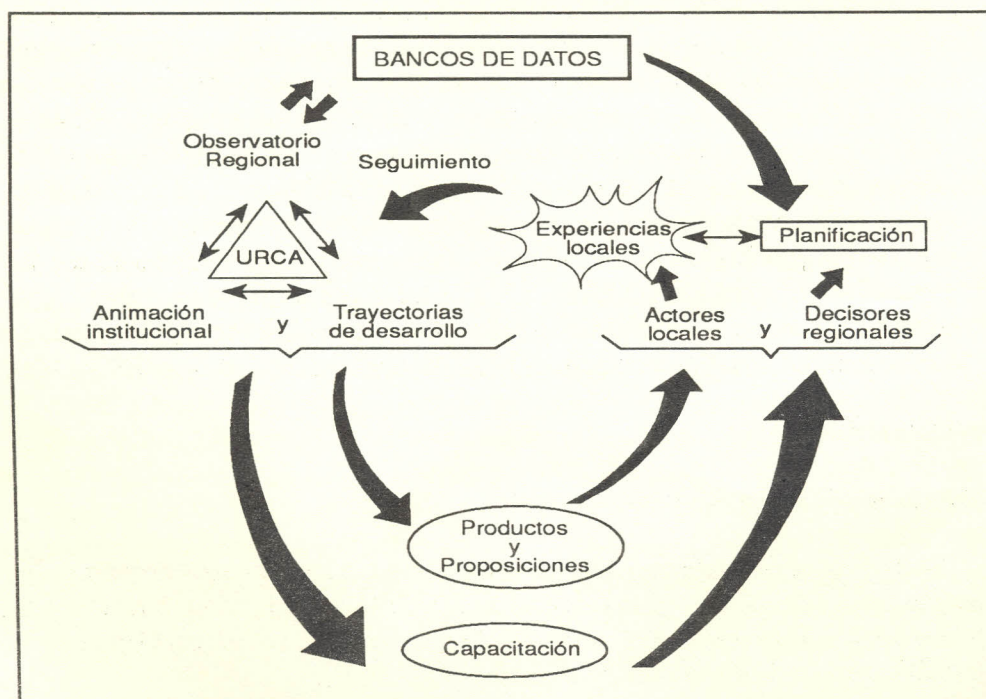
BANCOS DE DATOS

Observatorio Regional

Seguimiento

URCA

Experiencias locales

Planificación

Animación institucional

y

Trayectorias de desarrollo

Actores locales

y

Decisores regionales

Productos y Proposiciones

Capacitación